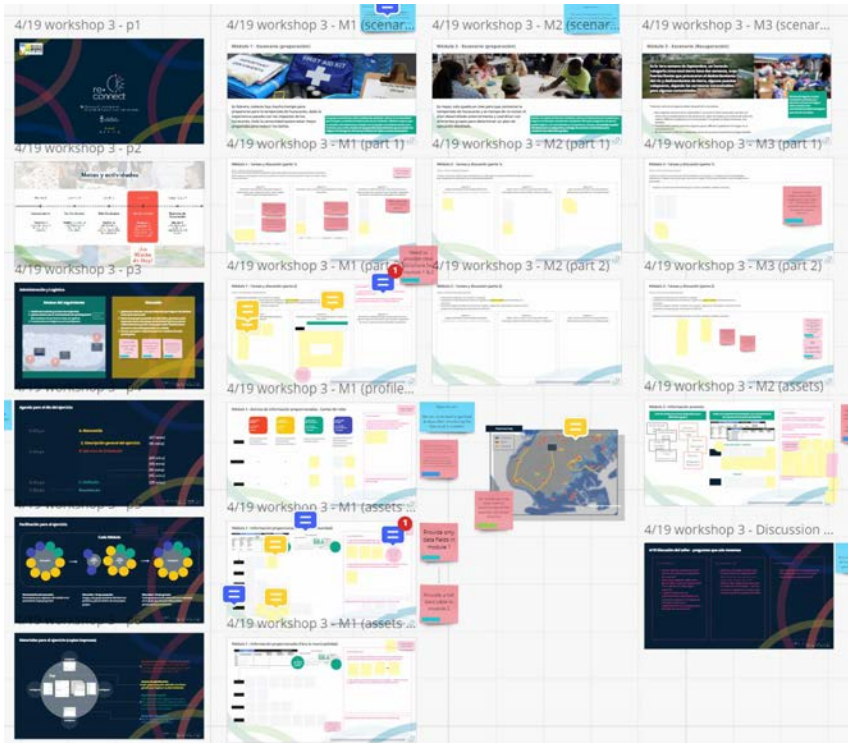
4/19 workshop 3 - p1

4/19 workshop 3 - M1 (scenar...

4/19 workshop 3 - M2 (scenar...

4/19 workshop 3 - M3 (scenar...

re-connect

FIRST AID KIT

4/19 workshop 3 - p2

Metas y actividades

4/19 workshop 3 - M1 (part 1)

4/19 workshop 3 - M2 (part 1)

4/19 workshop 3 - M3 (part 1)

4/19 workshop 3 - p3

4/19 workshop 3 - M1 (part 2)

1

4/19 workshop 3 - M2 (part 2)

4/19 workshop 3 - M3 (part 2)

Introducción y Logística

4/19 workshop 3 - p4

4/19 workshop 3 - M1 (profile...

4/19 workshop 3 - M2 (assets)

Agenda para el día del ejercicio

4/19 workshop 3 - p5

4/19 workshop 3 - M1 (assets...

1

4/19 workshop 3 - Discussion ...

Facilitación para el ejercicio

Provide only data fields in module 1

Provide a full data table in module 2

4/19 workshop 3 - p6

4/19 workshop 3 - M1 (assets...

Materiales para el ejercicio (copia impresa)